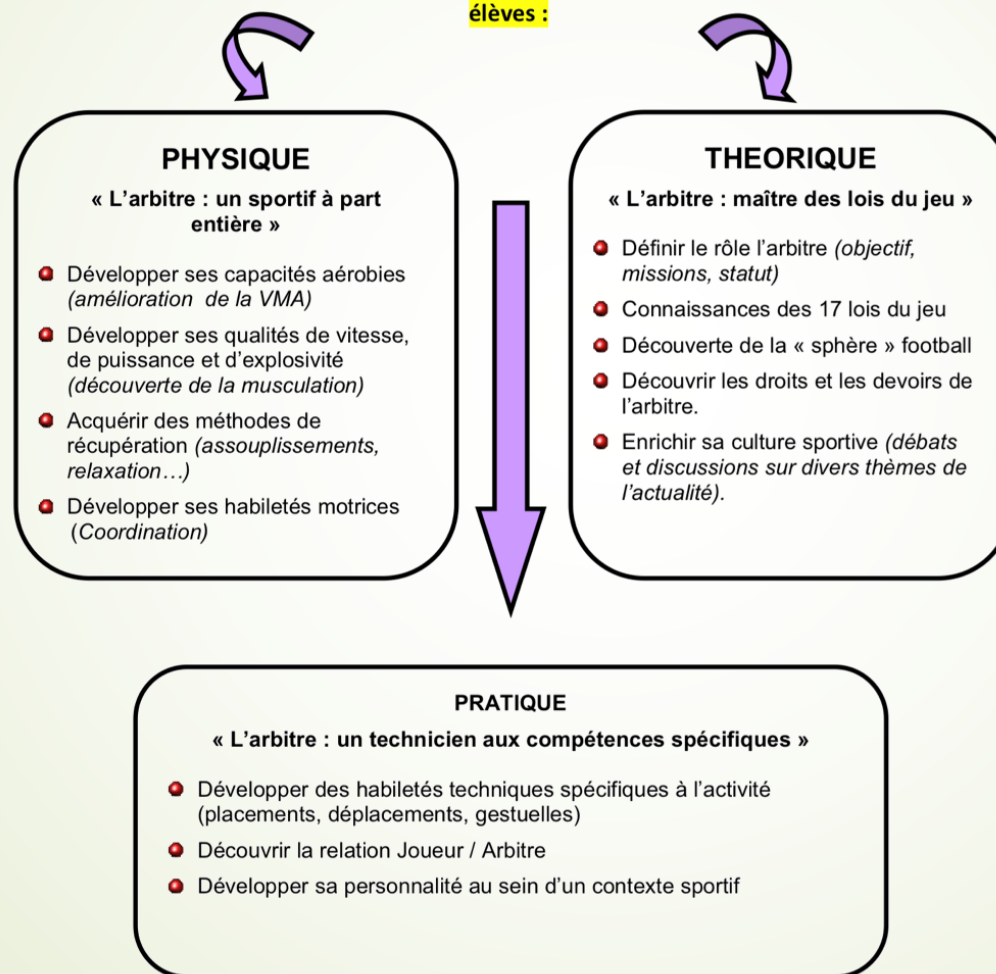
élèves :

PHYSIQUE

« L'arbitre : un sportif à part entière »

Développer ses capacités aérobies *(amélioration de la VMA)*

Développer ses qualités de vitesse, de puissance et d'explosivité *(découverte de la musculation)*

Acquérir des méthodes de récupération *(assouplissements, relaxation…)*

Développer ses habiletés motrices (*Coordination)*

THEORIQUE

« L'arbitre : maître des lois du jeu »

Définir le rôle l'arbitre *(objectif, missions, statut)*

Connaissances des 17 lois du jeu

Découverte de la « sphère » football

Découvrir les droits et les devoirs de l'arbitre.

Enrichir sa culture sportive *(débats et discussions sur divers thèmes de l'actualité).*

PRATIQUE

« L'arbitre : un technicien aux compétences spécifiques »

Développer des habiletés techniques spécifiques à l'activité (placements, déplacements, gestuelles)

Découvrir la relation Joueur / Arbitre

Développer sa personnalité au sein d'un contexte sportif